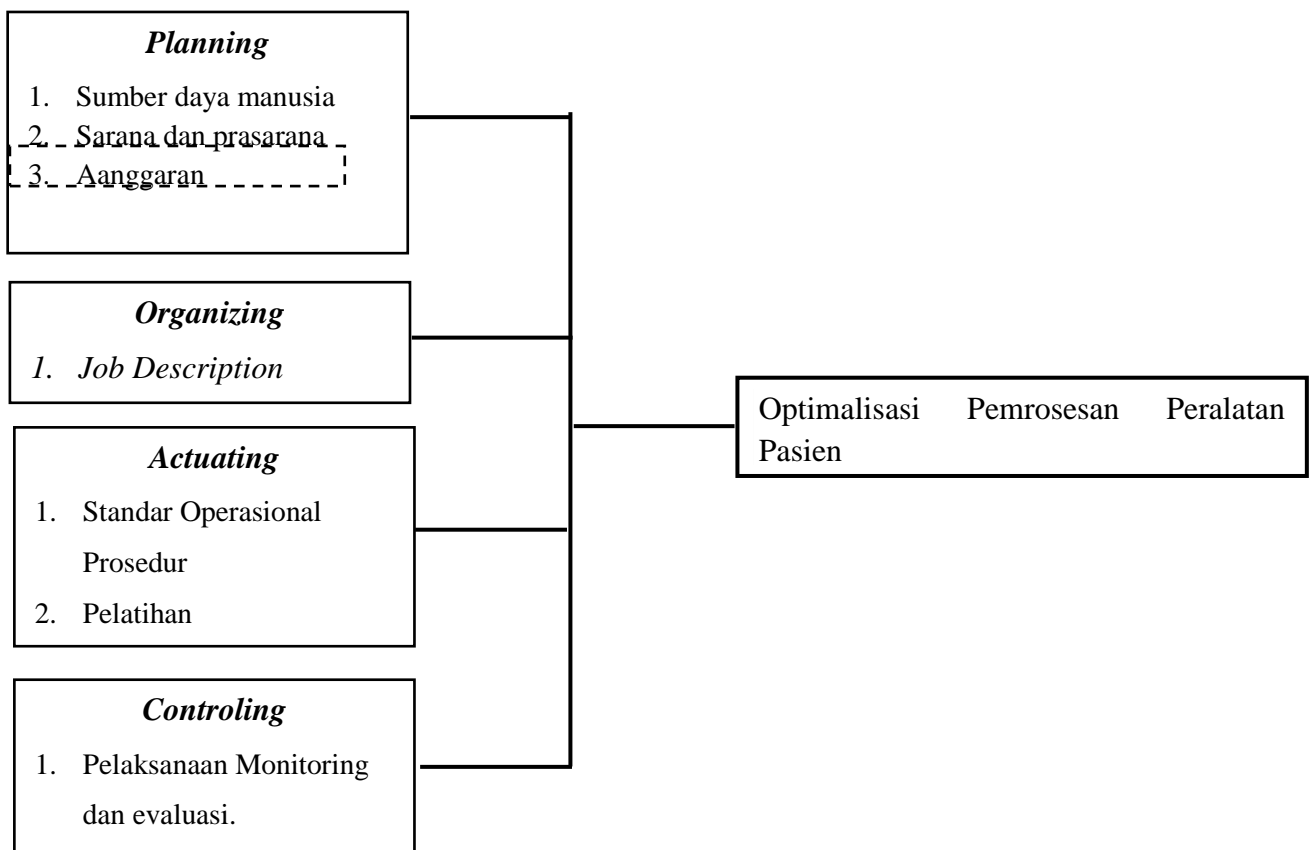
Planning
1. Sumber daya manusia
2. Sarana dan prasarana
3. Aanggaran

Organizing
1. Job Description

Actuating
1. Standar Operasional Prosedur
2. Pelatihan

Controling
1. Pelaksanaan Monitoring dan evaluasi.

Optimalisasi Pemrosesan Peralatan Pasien